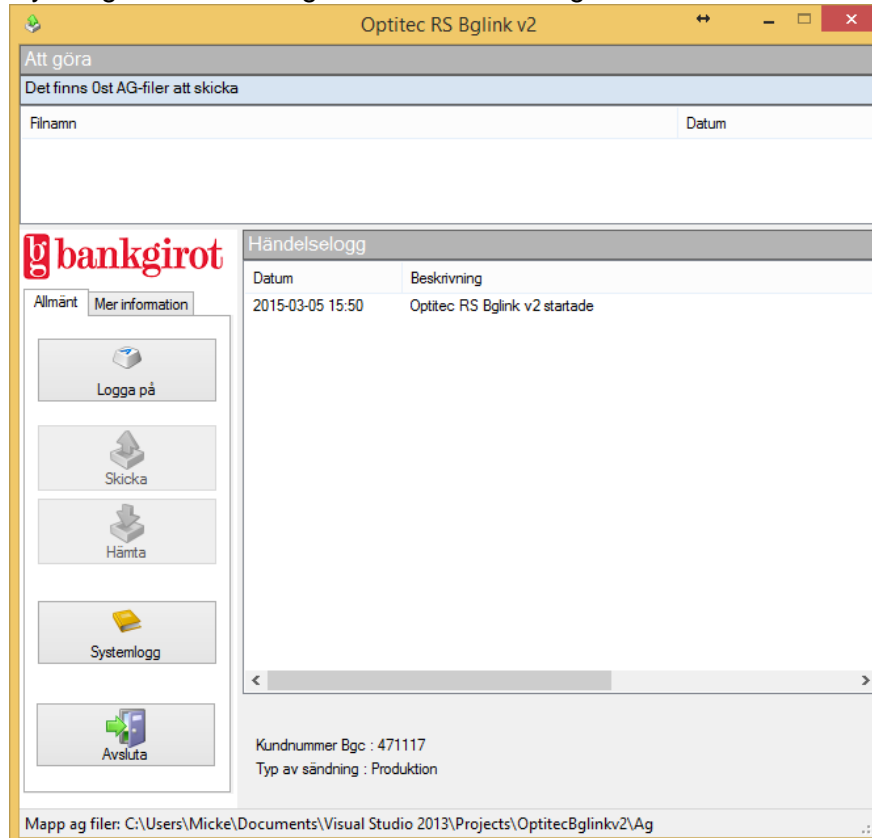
Optitec RS Bglink v2

Att göra

Det finns 0st AG-filer att skicka

| Filnamn | Datum |
|---|---|

bg bankgirot

Allmänt | Mer information

Logga på

Skicka

Hämta

Systemlogg

Avsluta

Händelselogg

| Datum | Beskrivning |
|---|---|
| 2015-03-05 15:50 | Optitec RS Bglink v2 startade |

Kundnummer Bgc : 471117
Typ av sändning : Produktion

Mapp ag filer: C:\Users\Micke\Documents\Visual Studio 2013\Projects\OptitecBglinkv2\Ag